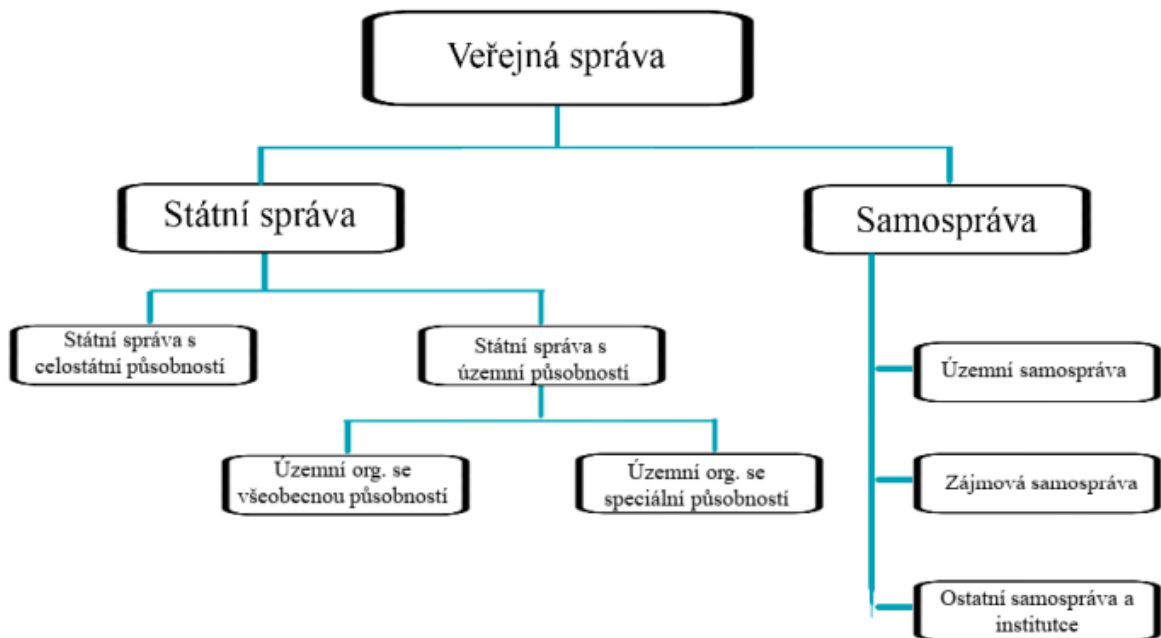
Veřejná správa

Státní správa

Samospráva

Státní správa s celostátní působností

Státní správa s územní působností

Územní org. se všeobecnou působností

Územní org. se speciální působností

Územní samospráva

Zájmová samospráva

Ostatní samospráva a institutce